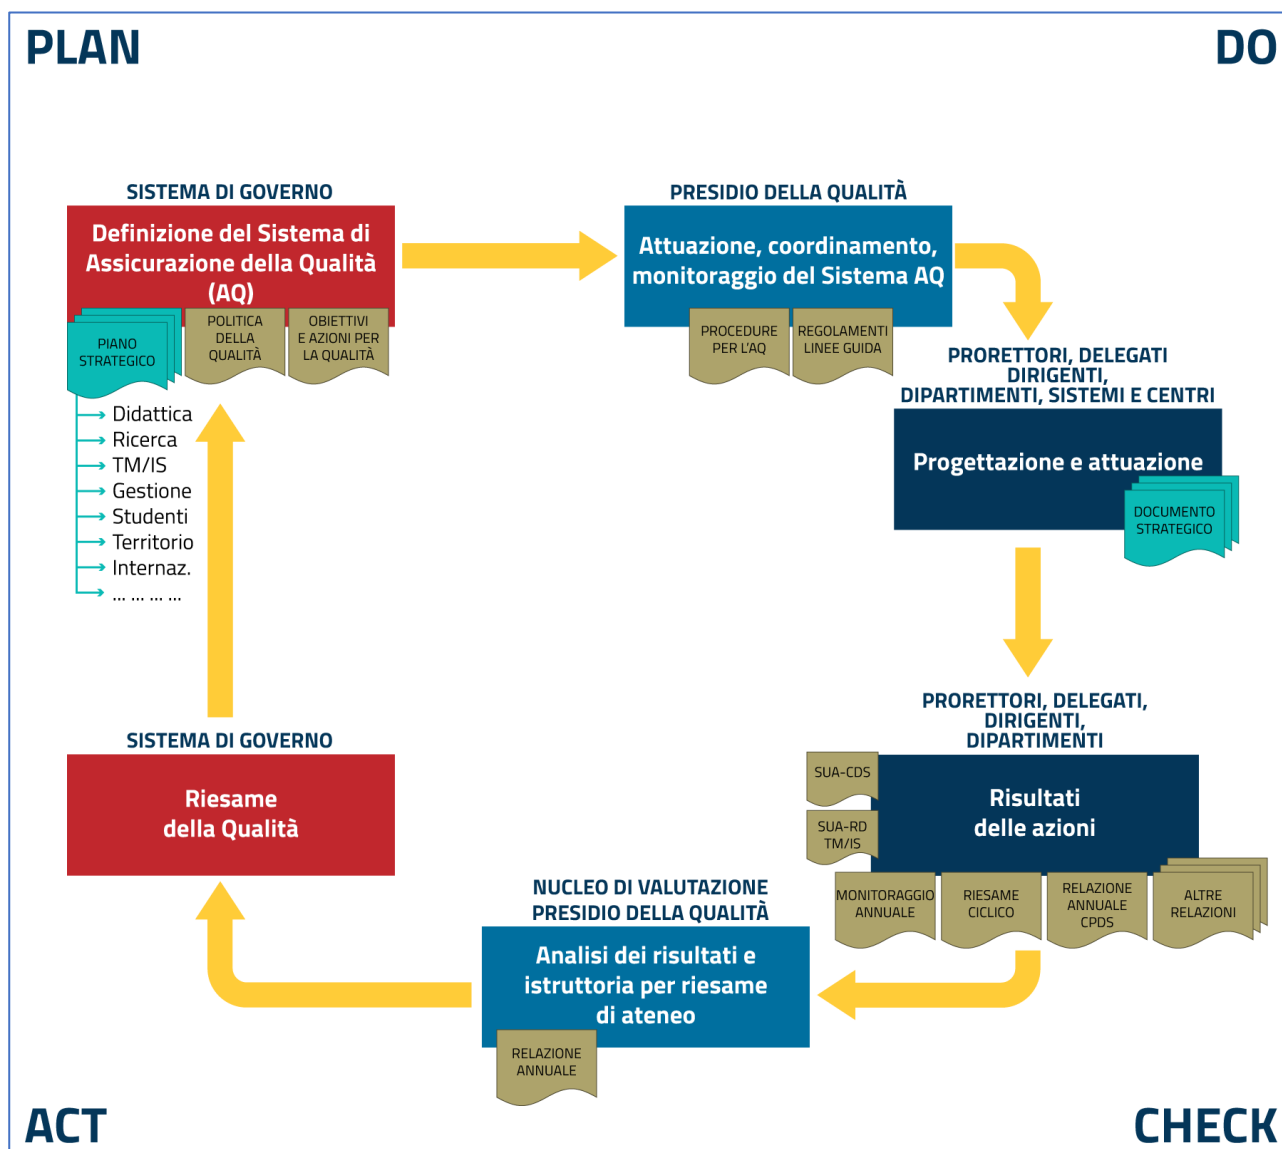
PLAN

DO

SISTEMA DI GOVERNO

Definizione del Sistema di Assicurazione della Qualità (AQ)

PIANO STRATEGICO

POLITICA DELLA QUALITÀ

OBIETTIVI E AZIONI PER LA QUALITÀ

Didattica
Ricerca
TM/IS
Gestione
Studenti
Territorio
Internaz.
... ... ... ...

PRESIDIO DELLA QUALITÀ

Attuazione, coordinamento, monitoraggio del Sistema AQ

PROCEDURE PER L'AQ

REGOLAMENTI LINEE GUIDA

PRORETTORI, DELEGATI DIRIGENTI, DIPARTIMENTI, SISTEMI E CENTRI

Progettazione e attuazione

DOCUMENTO STRATEGICO

PRORETTORI, DELEGATI, DIRIGENTI, DIPARTIMENTI

SUA-CDS

SUA-RD TM/IS

Risultati delle azioni

MONITORAGGIO ANNUALE

RIESAME CICLICO

RELAZIONE ANNUALE CPDS

ALTRE RELAZIONI

SISTEMA DI GOVERNO

Riesame della Qualità

NUCLEO DI VALUTAZIONE PRESIDIO DELLA QUALITÀ

Analisi dei risultati e istruttoria per riesame di ateneo

RELAZIONE ANNUALE

ACT

CHECK